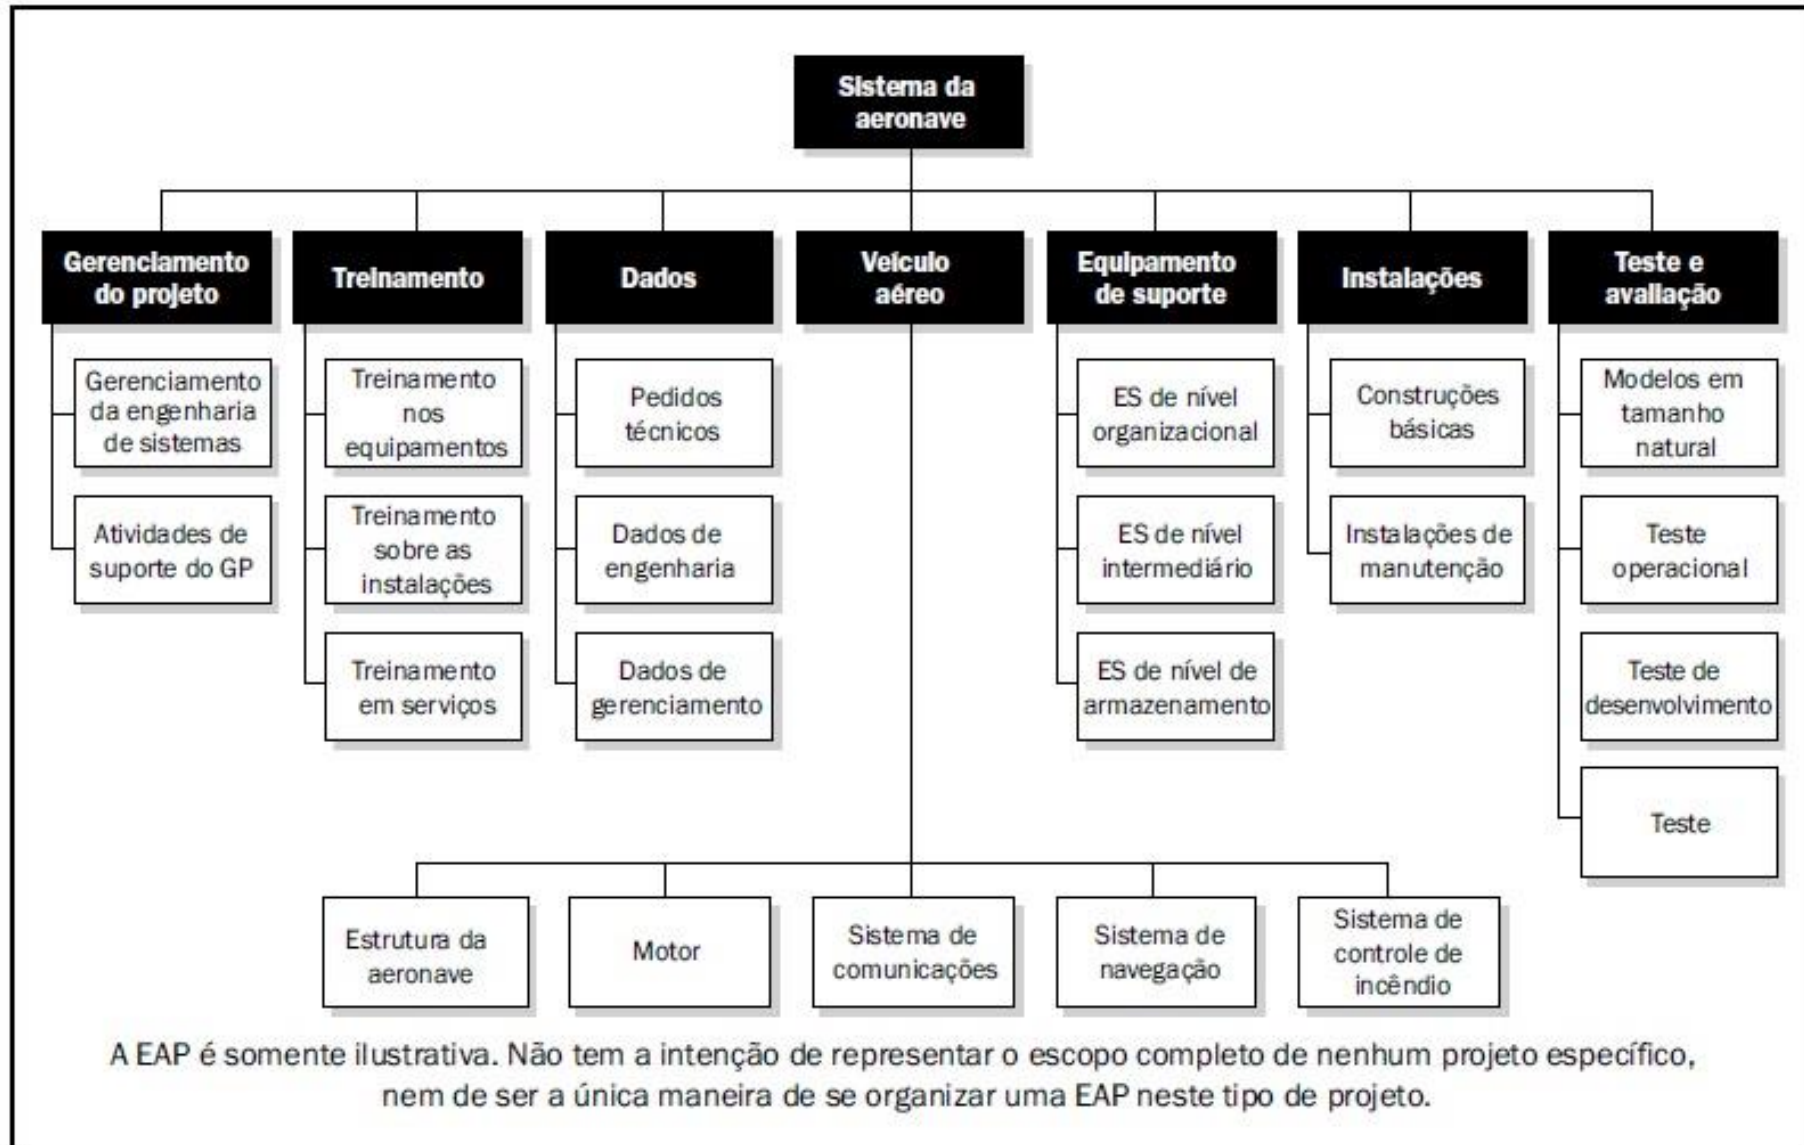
Sistema da aeronave

Gerenciamento do projeto

Gerenciamento da engenharia de sistemas

Atividades de suporte do GP

Treinamento

Treinamento nos equipamentos

Treinamento sobre as instalações

Treinamento em serviços

Dados

Pedidos técnicos

Dados de engenharia

Dados de gerenciamento

Veículo aéreo

Estrutura da aeronave

Motor

Sistema de comunicações

Sistema de navegação

Sistema de controle de incêndio

Equipamento de suporte

ES de nível organizacional

ES de nível intermediário

ES de nível de armazenamento

Instalações

Construções básicas

Instalações de manutenção

Teste e avaliação

Modelos em tamanho natural

Teste operacional

Teste de desenvolvimento

Teste

A EAP é somente ilustrativa. Não tem a intenção de representar o escopo completo de nenhum projeto específico, nem de ser a única maneira de se organizar uma EAP neste tipo de projeto.